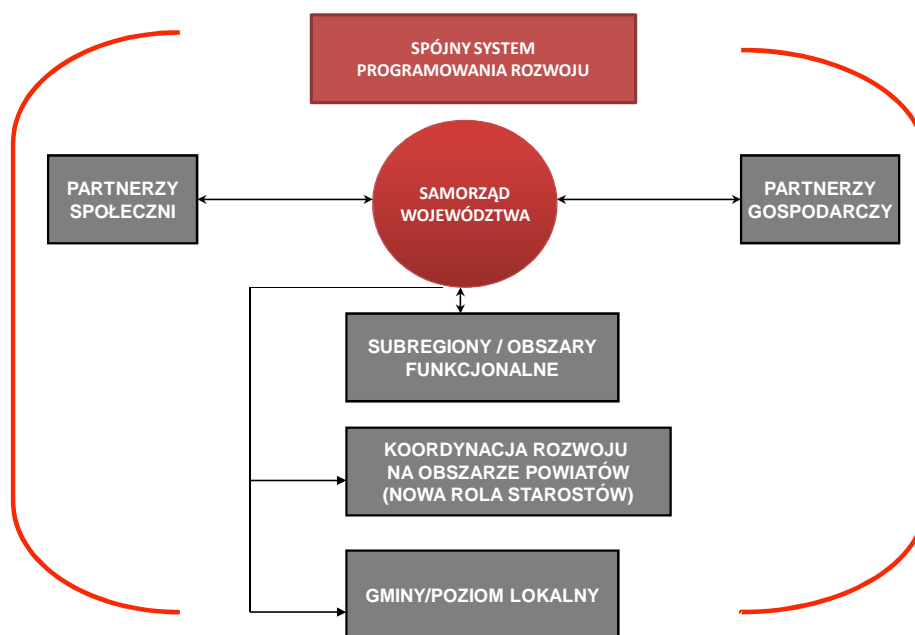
SPÓJNY SYSTEM PROGRAMOWANIA ROZWOJU

PARTNERZY SPOŁECZNI

SAMORZĄD WOJEWÓDZTWA

PARTNERZY GOSPODARCZY

SUBREGIONY / OBSZARY FUNKCJONALNE

KOORDYNACJA ROZWOJU NA OBSZARZE POWIATÓW (NOWA ROLA STAROSTÓW)

GMINY/POZIOM LOKALNY